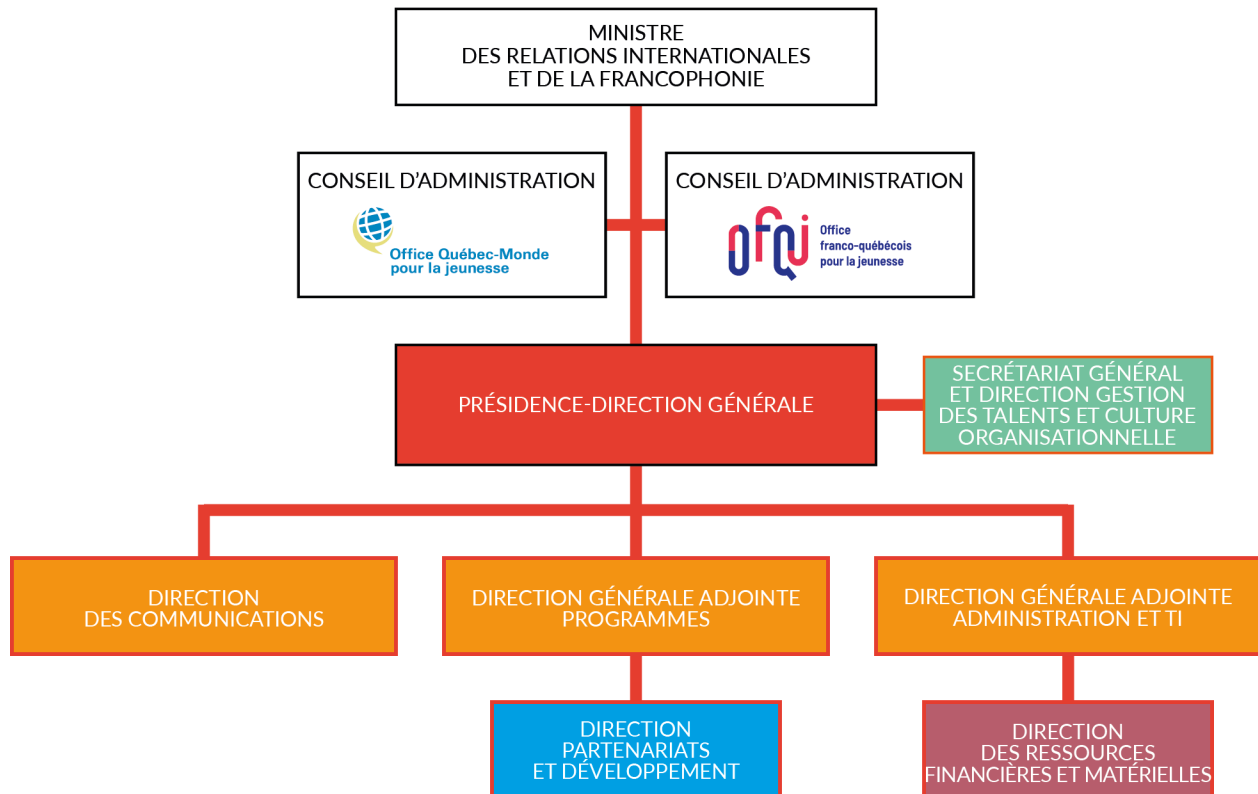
MINISTRE
DES RELATIONS INTERNATIONALES
ET DE LA FRANCOPHONIE

CONSEIL D'ADMINISTRATION

Office Québec-Monde pour la jeunesse

CONSEIL D'ADMINISTRATION

ofqj Office franco-québécois pour la jeunesse

PRÉSIDENCE-DIRECTION GÉNÉRALE

SECRÉTARIAT GÉNÉRAL ET DIRECTION GESTION DES TALENTS ET CULTURE ORGANISATIONNELLE

DIRECTION DES COMMUNICATIONS

DIRECTION GÉNÉRALE ADJOINTE PROGRAMMES

DIRECTION GÉNÉRALE ADJOINTE ADMINISTRATION ET TI

DIRECTION PARTENARIATS ET DÉVELOPPEMENT

DIRECTION DES RESSOURCES FINANCIÈRES ET MATÉRIELLES